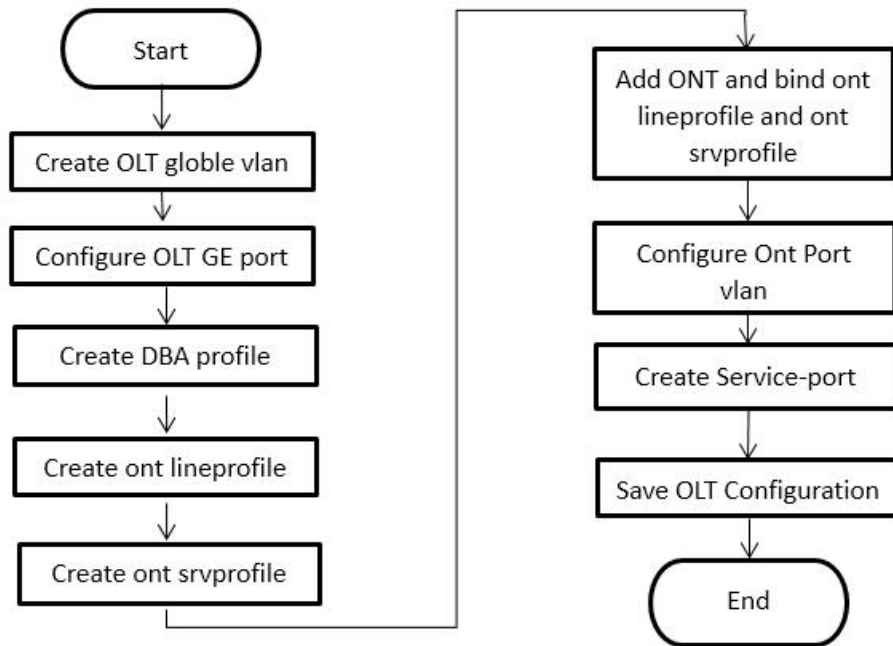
Start

Create OLT globle vlan

Configure OLT GE port

Create DBA profile

Create ont lineprofile

Create ont srvprofile

Add ONT and bind ont lineprofile and ont srvprofile

Configure Ont Port vlan

Create Service-port

Save OLT Configuration

End